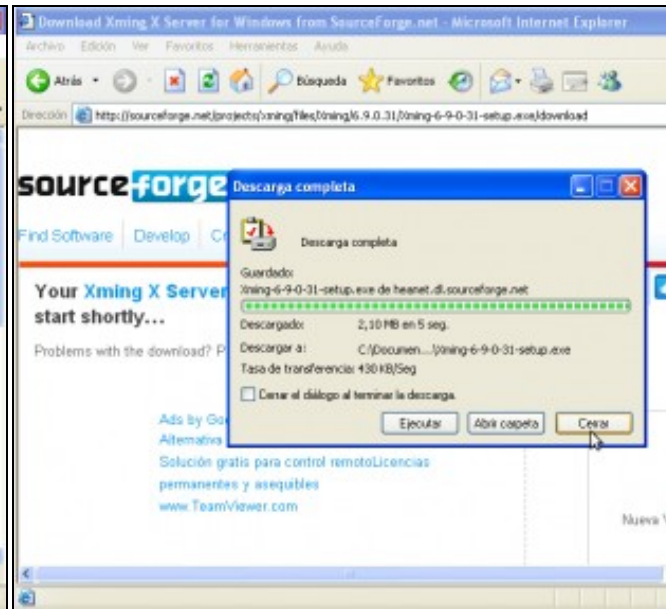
Download Xming X Server for Windows from SourceForge.net - Microsoft Internet Explorer

Archivo Edición Ver Favoritos Herramientas Ayuda

Atrás Búsqueda Favoritos

Dirección http://sourceforge.net/projects/xming/files/Xming/6.9.0.31/Xming-6-9-0-31-setup.exe/download

sourceforge

Find Software Develop C

Your Xming X Server start shortly...

Problems with the download? P

Ads by Go
Alternativa
Solución gratis para control remotoLicencias permanentes y asequibles
www.TeamViewer.com

Nueva V

Descarga completa

Descarga completa

Guardado:
Xming-6-9-0-31-setup.exe de heanet.dl.sourceforge.net

Descargado: 2,10 MB en 5 seg.
Descargar a: C:\Documen...\Xming-6-9-0-31-setup.exe
Tasa de transferencia: 430 KB/Seg

Cerrar el diálogo al terminar la descarga.

Ejecutar Abrir carpeta Cerrar